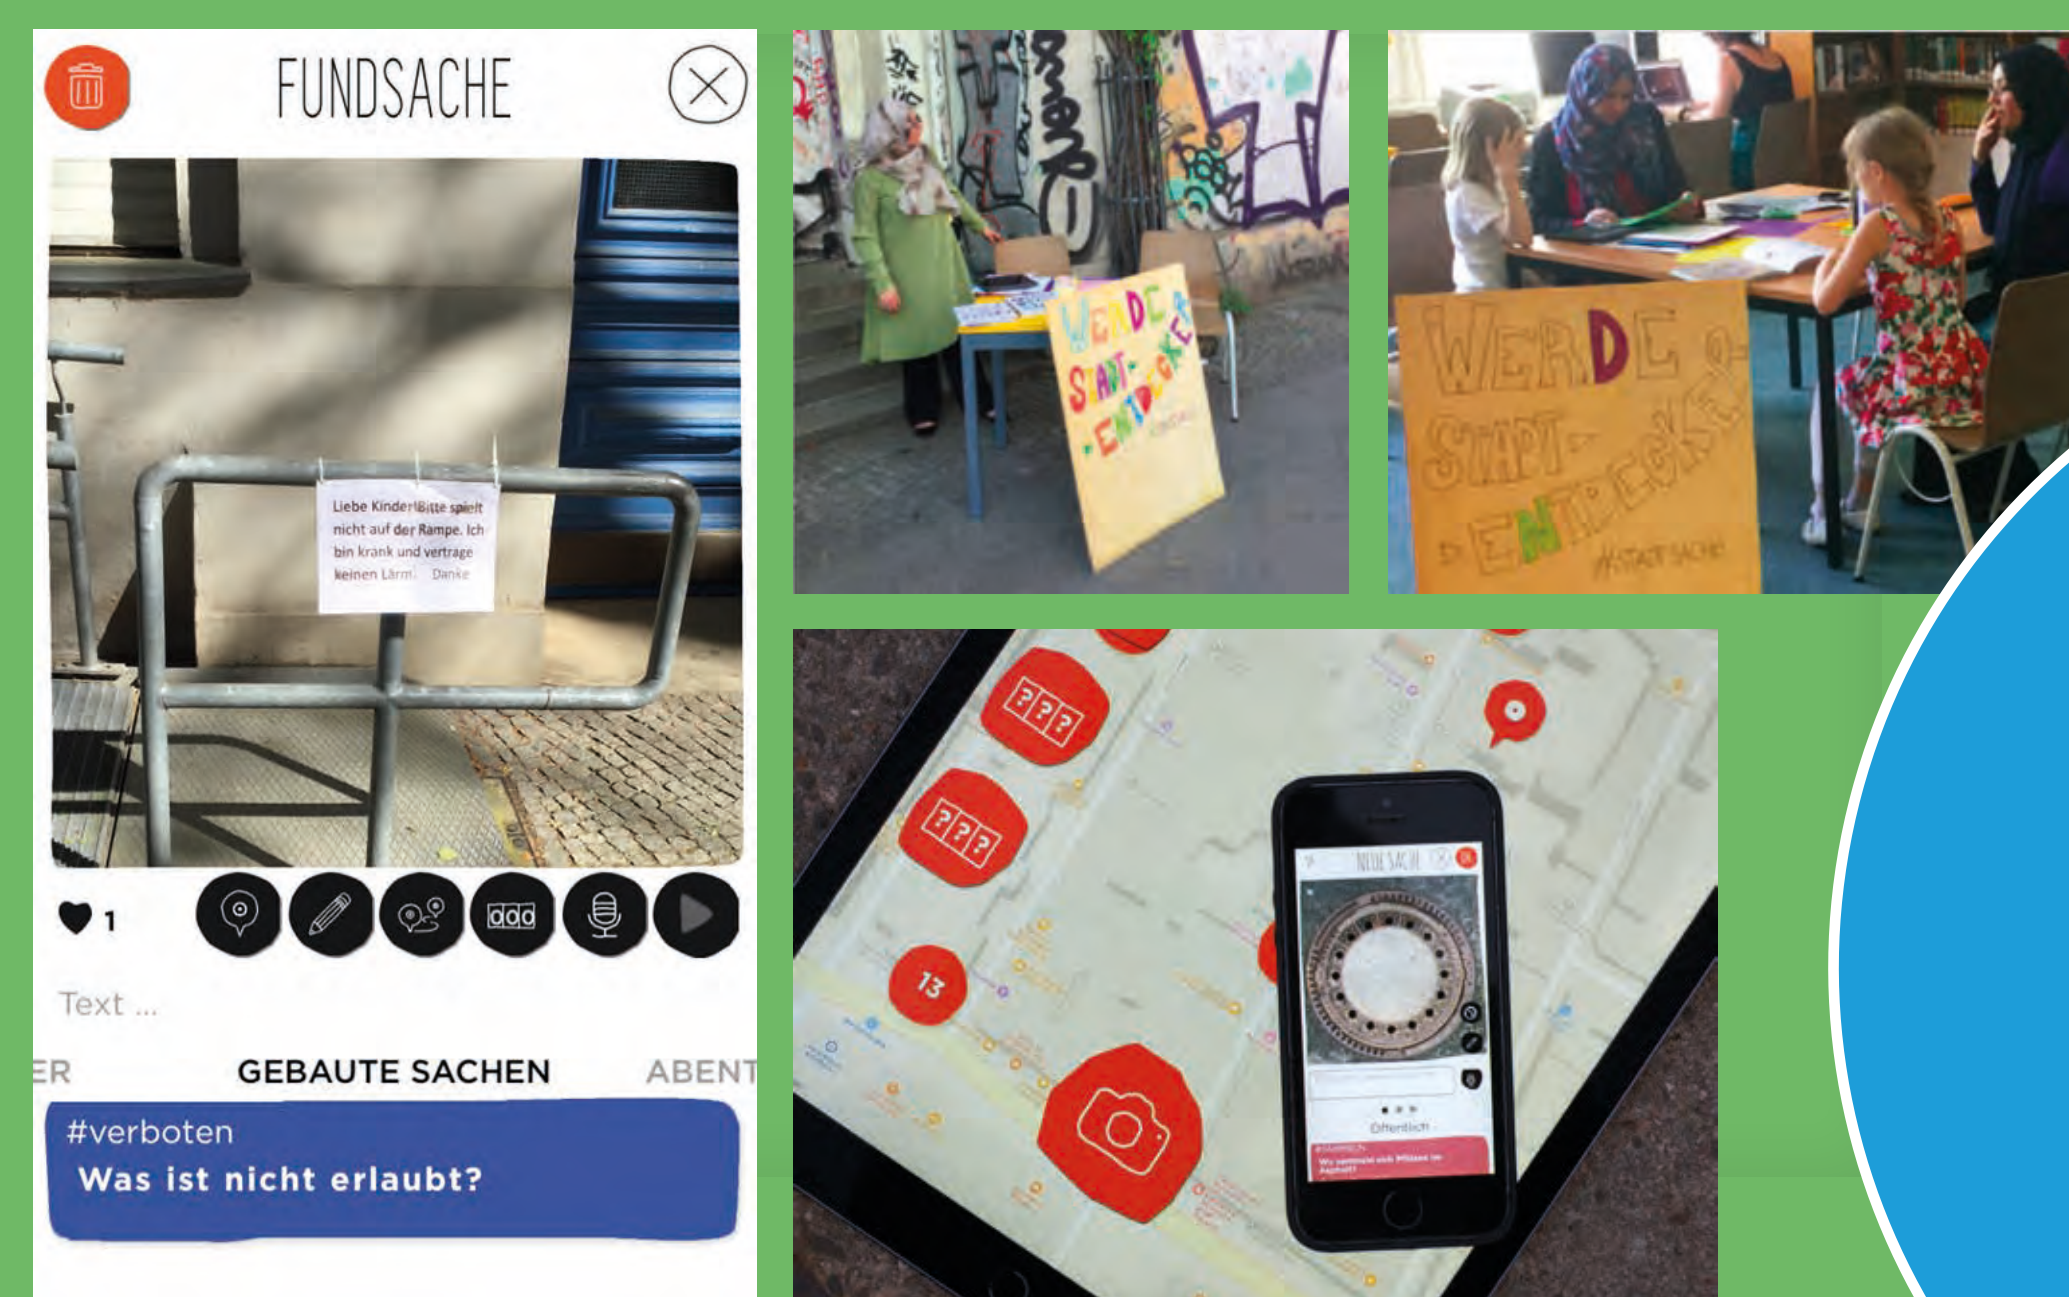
FUNDSACHE

Liebe Kinder! Bitte spielt nicht auf der Rampe. Ich bin krank und vertrage keinen Lärm. Danke

1

aaa

Text ...

ER GEBAUTE SACHEN ABENT

#verboten
Was ist nicht erlaubt?

WERDE STADT-ENTDECKER

WERDE STADT-ENTDECKER #STADTSACHE

???

???

13

NEUE SACHE

Öffentlich

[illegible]